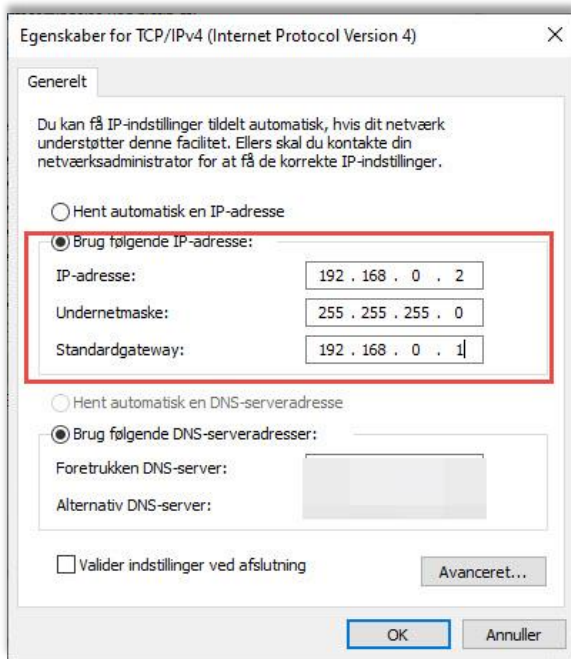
Egenskaber for TCP/IPv4 (Internet Protocol Version 4)

×

Generelt

Du kan få IP-indstillinger tildelt automatisk, hvis dit netværk understøtter denne facilitet. Ellers skal du kontakte din netværksadministrator for at få de korrekte IP-indstillinger.

Hent automatisk en IP-adresse

Brug følgende IP-adresse:

IP-adresse: 192 . 168 . 0 . 2

Undernetmaske: 255 . 255 . 255 . 0

Standardgateway: 192 . 168 . 0 . 1

Hent automatisk en DNS-serveradresse

Brug følgende DNS-serveradresser:

Foretrukken DNS-server:

Alternativ DNS-server:

Valider indstillinger ved afslutning

Avanceret...

OK

Annuller